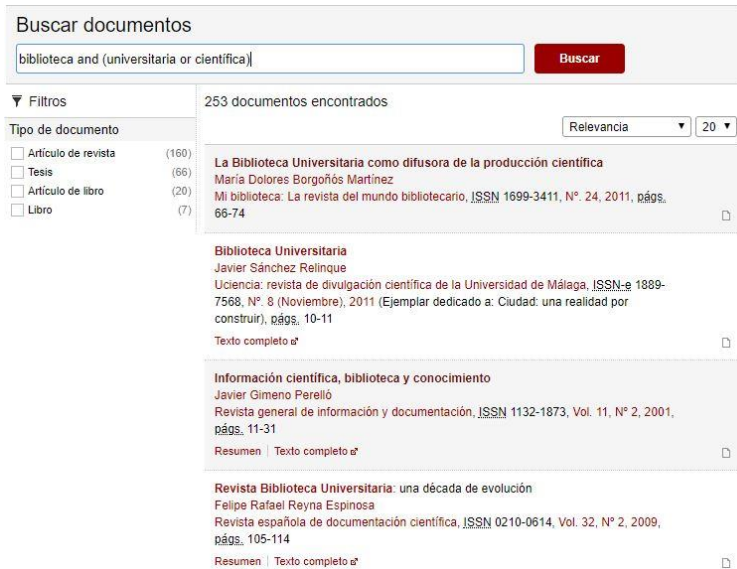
Buscar documentos

biblioteca and (universitaria or científica)

Buscar

Filtros

Tipo de documento

Artículo de revista (160)
Tesis (66)
Artículo de libro (20)
Libro (7)

253 documentos encontrados

Relevancia
20

La Biblioteca Universitaria como difusora de la producción científica
María Dolores Borgoñós Martínez
Mi biblioteca: La revista del mundo bibliotecario, ISSN 1699-3411, Nº. 24, 2011, págs. 66-74

Biblioteca Universitaria
Javier Sánchez Relinque
Uciencia: revista de divulgación científica de la Universidad de Málaga, ISSN-e 1889-7568, Nº. 8 (Noviembre), 2011 (Ejemplar dedicado a: Ciudad: una realidad por construir), págs. 10-11
Texto completo

Información científica, biblioteca y conocimiento
Javier Gimeno Perelló
Revista general de información y documentación, ISSN 1132-1873, Vol. 11, Nº 2, 2001, págs. 11-31
Resumen | Texto completo

Revista Biblioteca Universitaria: una década de evolución
Felipe Rafael Reyna Espinosa
Revista española de documentación científica, ISSN 0210-0614, Vol. 32, Nº 2, 2009, págs. 105-114
Resumen | Texto completo